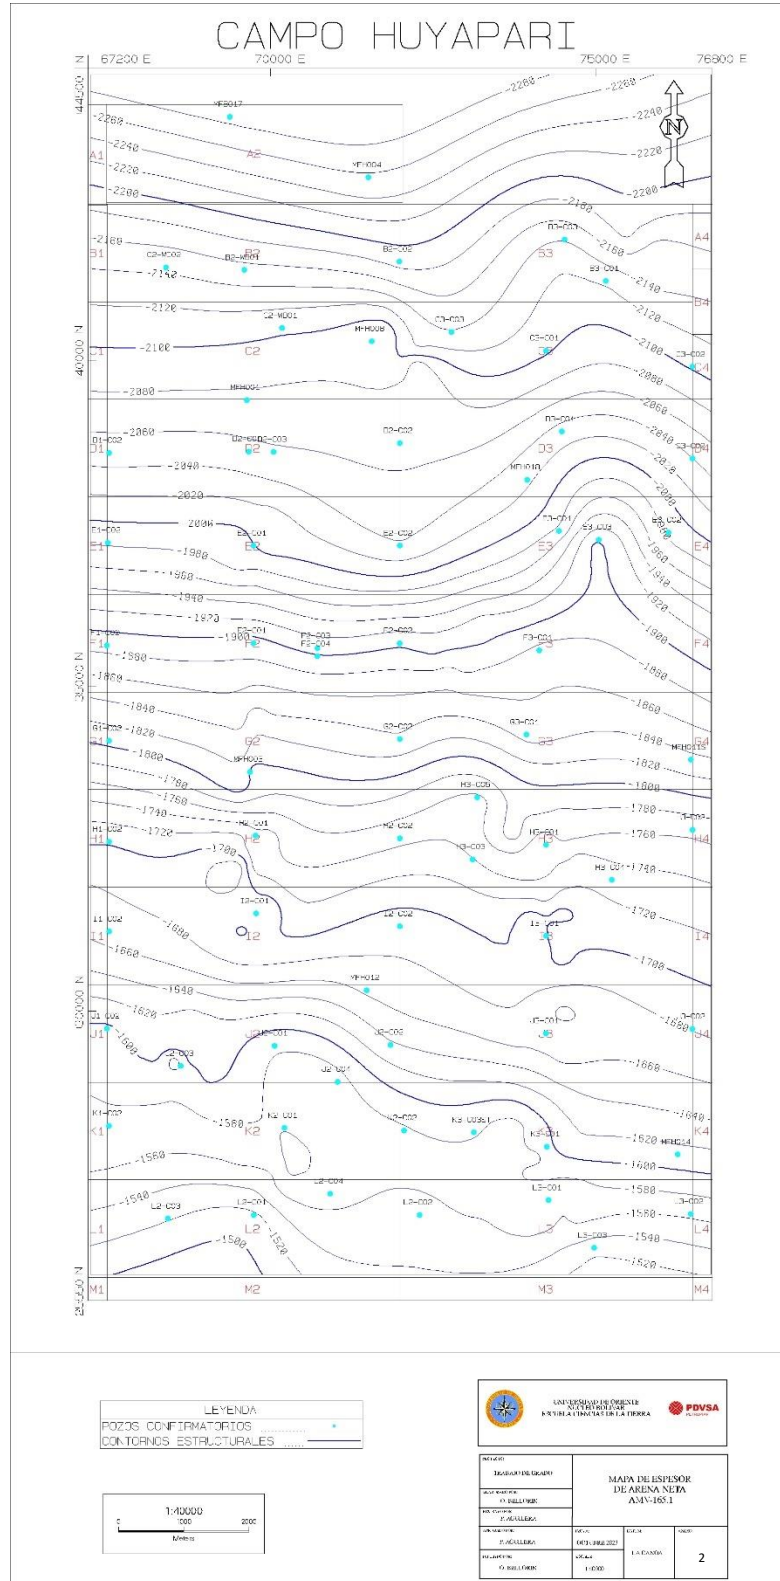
CAMPO HUYAPARI

67200 E
70000 E
75000 E
76800 E

444000 N
400000 N
360000 N
320000 N
280000 N

N

-2280
-2260
-2240
-2220
-2200
-2180
-2160
-2142
-2140
-2120
-2100
-2080
-2060
-2040
-2020
-2000
-1980
-1960
-1940
-1920
-1900
-1880
-1860
-1840
-1820
-1800
-1780
-1760
-1740
-1720
-1700
-1680
-1660
-1640
-1620
-1600
-1580
-1560
-1540
-1520
-1500

MFB017
MFH004
A1
A2
A4
B1
B2
B3
B4
B2-C02
B3-C02
B3-C01
C2-MD03
B2-MD01
C1
C2
C3
C4
C2-MD01
M-H008
C3-C03
C3-C01
C3-C02
MFH001
D1
D2
D3
D4
D1-C02
D2-C03
D2-C02
D3-C01
D3-C04
MFD010
E1
E2
E3
E4
E1-C03
E2-C01
E2-C02
E3-C01
E3-C03
E3-C02
F1
F2
F3
F4
F1-C02
F2-C01
F2-C03
F2-C04
F2-C02
F3-C01
G1
G2
G3
G4
G1-C02
G2-C02
G3-C01
MFH002
MFH015
H1
H2
H3
H4
H1-C02
H2-C01
H2-C02
H3-C05
H3-C03
H3-C01
H3-C01
H-C02
I1
I2
I3
I4
I1-C02
I2-C01
I2-C02
I3-C01
MFH012
J1
J2
J3
J4
J1-C02
J2-C01
J2-C03
J2-C02
J2-C01
J3-C01
J-C02
K1
K2
K3
K4
K1-C02
K2-C01
K2-C02
K3-C03
K3-C01
MFH014
L1
L2
L3
L4
L2-C03
L2-C01
L2-C04
L2-C02
L3-C01
L3-C03
L3-C02
M1
M2
M3
M4

LEYENDA
POZOS CONFIRMATORIOS
CONTORNOS ESTRUCTURALES

1:40000
0 1000 2000
Metros

UNIVERSIDAD DE ORIENTE
NÚCLEO BOLÍVAR
ESCUELA CIENCIAS DE LA TIERRA
PDVSA

TRABAJO DE GRADO
MAPA DE ESPESOR DE ARENA NETA AMV-165.1
O. BELLORIN
P. AGUILERA
P. AGUILERA
OCTUBRE 2023
LA CANOA
O. BELLORIN
1:40000
2